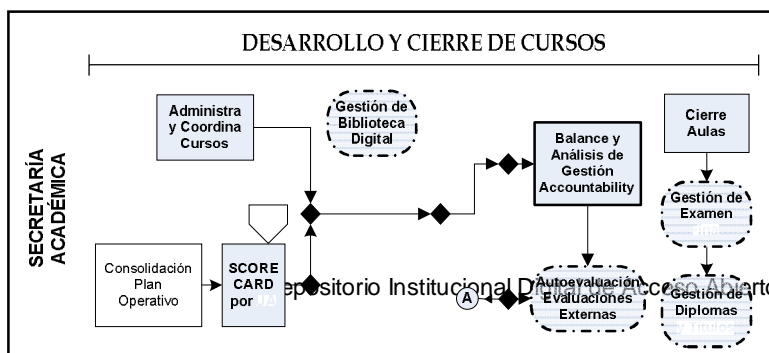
DESARROLLO Y CIERRE DE CURSOS

SECRETARÍA ACADÉMICA

Administra y Coordina Cursos

Gestión de Biblioteca Digital

Balance y Análisis de Gestión Accountability

Cierre Aulas

Gestión de Examen

Consolidación Plan Operativo

SCORE CARD por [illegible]

Autoevaluación Evaluaciones Externas

A

Gestión de Diplomas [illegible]

Repositorio Institucional Digital de Acceso Abierto